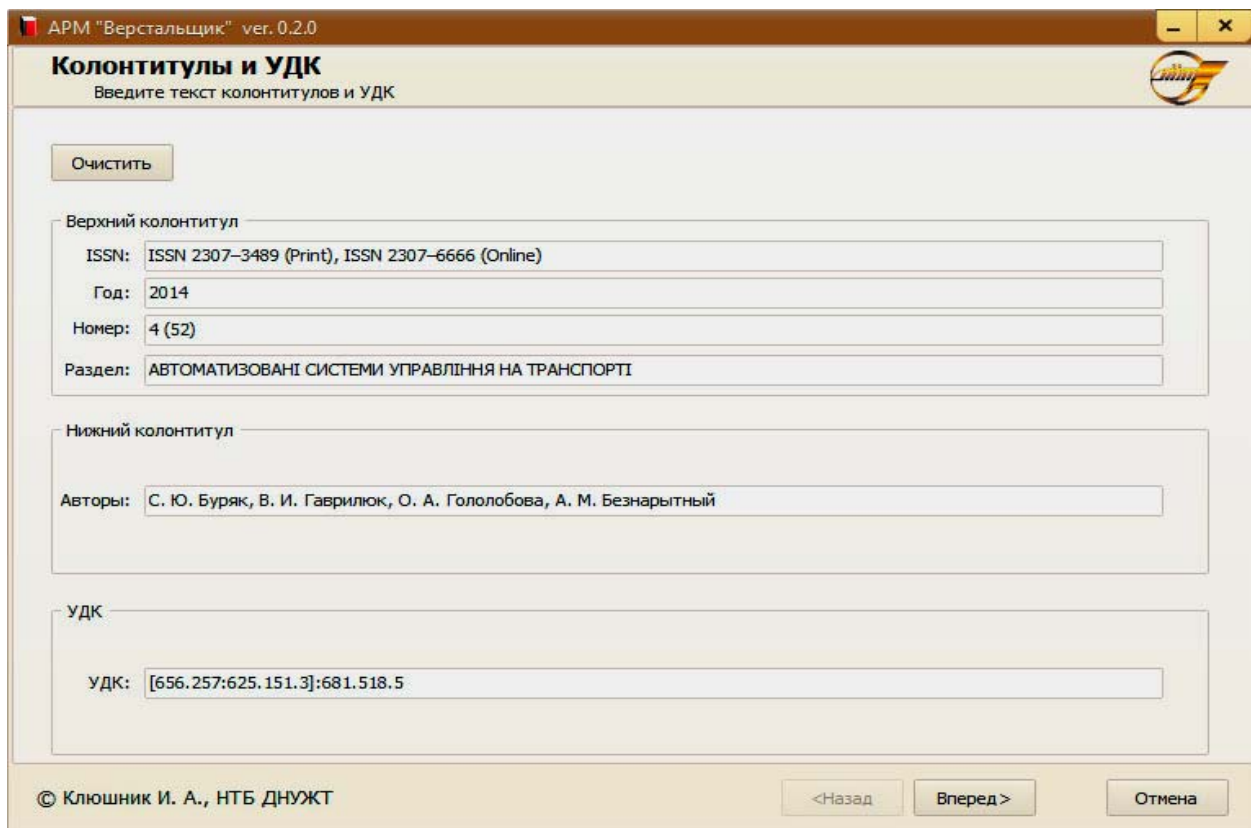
АРМ "Верстальщик" ver. 0.2.0

Колонтитулы и УДК
Введите текст колонтитулов и УДК

Очистить

Верхний колонтитул

ISSN: ISSN 2307–3489 (Print), ISSN 2307–6666 (Online)

Год: 2014

Номер: 4 (52)

Раздел: АВТОМАТИЗОВАНІ СИСТЕМИ УПРАВЛІННЯ НА ТРАНСПОРТІ

Нижний колонтитул

Авторы: С. Ю. Буряк, В. И. Гаврилюк, О. А. Гололобова, А. М. Безнарытный

УДК

УДК: [656.257:625.151.3]:681.518.5

© Клюшник И. А., НТБ ДНУЖТ

<Назад

Вперед>

Отмена